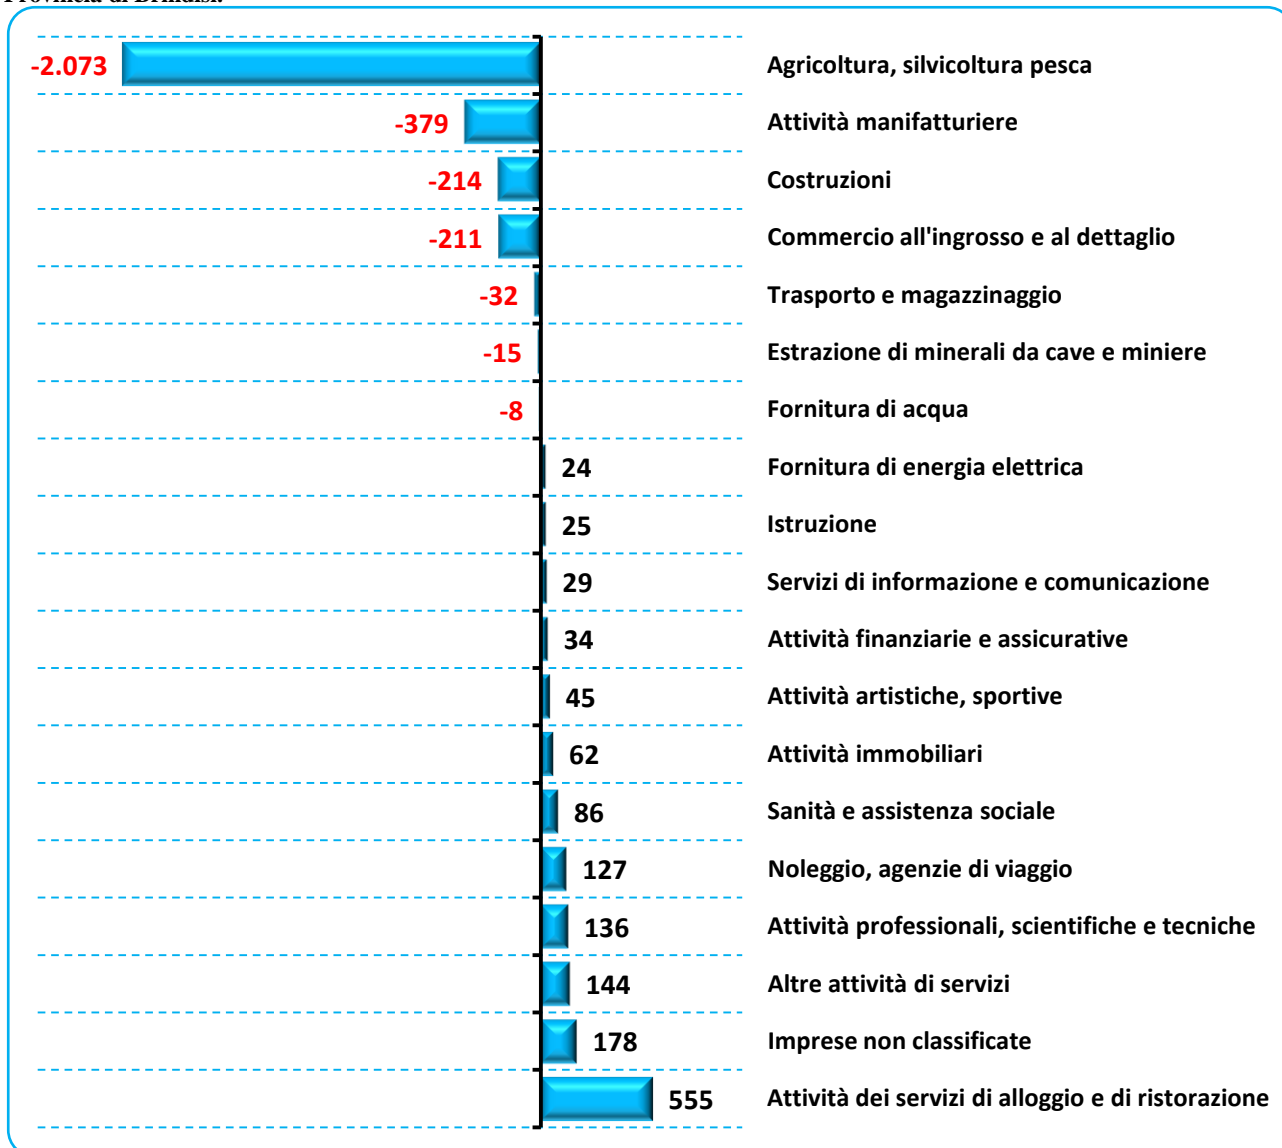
Provincia di Brindisi.

-2.073 Agricoltura, silvicoltura pesca
-379 Attività manifatturiere
-214 Costruzioni
-211 Commercio all'ingrosso e al dettaglio
-32 Trasporto e magazzinaggio
-15 Estrazione di minerali da cave e miniere
-8 Fornitura di acqua
24 Fornitura di energia elettrica
25 Istruzione
29 Servizi di informazione e comunicazione
34 Attività finanziarie e assicurative
45 Attività artistiche, sportive
62 Attività immobiliari
86 Sanità e assistenza sociale
127 Noleggio, agenzie di viaggio
136 Attività professionali, scientifiche e tecniche
144 Altre attività di servizi
178 Imprese non classificate
555 Attività dei servizi di alloggio e di ristorazione